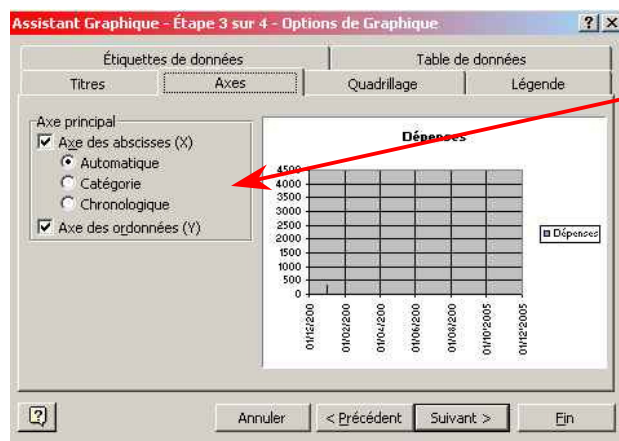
Assistant Graphique - Étape 3 sur 4 - Options de Graphique

?

X

Étiquettes de données

Table de données

Titres

Axes

Quadrillage

Légende

Axe principal

Axe des abscisses (X)

Automatique

Catégorie

Chronologique

Axe des ordonnées (Y)

Dépenses

4500
4000
3500
3000
2500
2000
1500
1000
500
0

01/12/200
01/02/200
01/04/200
01/06/200
01/08/200
01/10/2005
01/12/2005

Dépenses

?

Annuler

< Précédent

Suivant >

Fin